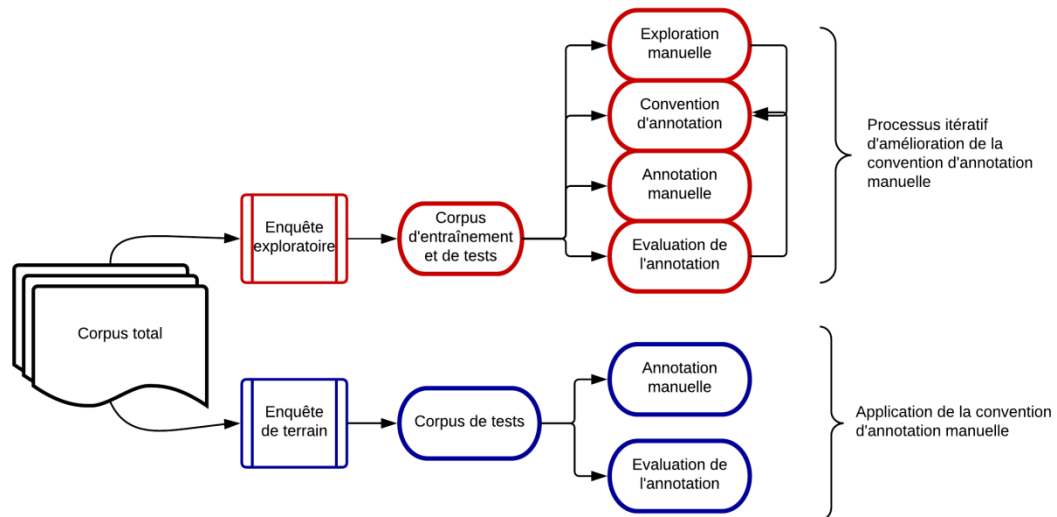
Exploration manuelle

Convention d'annotation

Annotation manuelle

Evaluation de l'annotation

Processus itératif d'amélioration de la convention d'annotation manuelle

Enquête exploratoire

Corpus d'entraînement et de tests

Corpus total

Enquête de terrain

Corpus de tests

Annotation manuelle

Evaluation de l'annotation

Application de la convention d'annotation manuelle